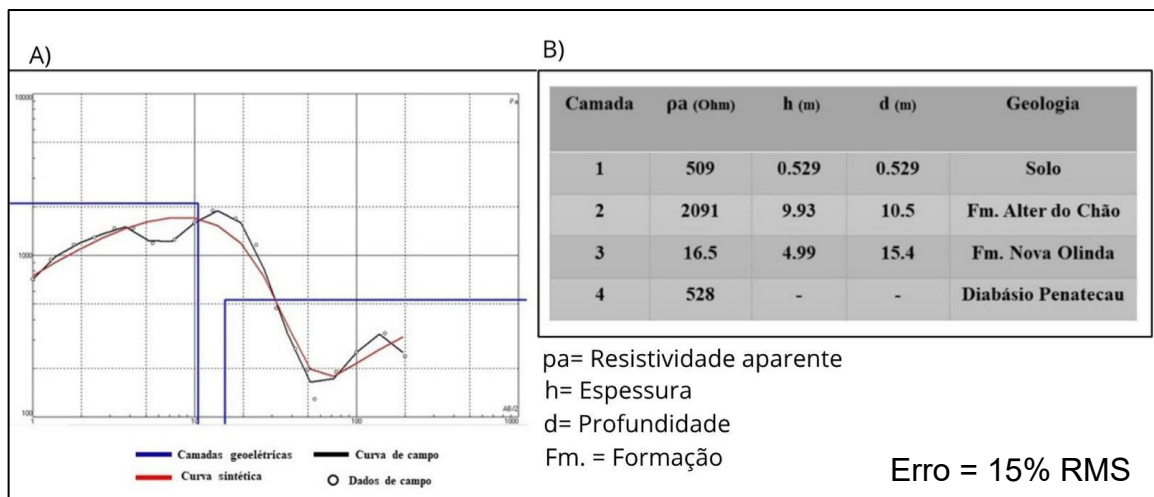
A)

10000

$\rho a$

1000

100

1

10

100

AB/2

1000

Camadas geoelétricas

Curva de campo

Curva sintética

Dados de campo

B)

| Camada | $\rho a$ (Ohm) | h (m) | d (m) | Geologia |
|---|---|---|---|---|
| 1 | 509 | 0.529 | 0.529 | Solo |
| 2 | 2091 | 9.93 | 10.5 | Fm. Alter do Chão |
| 3 | 16.5 | 4.99 | 15.4 | Fm. Nova Olinda |
| 4 | 528 | - | - | Diabásio Penatecau |

pa= Resistividade aparente
h= Espessura
d= Profundidade
Fm. = Formação

Erro = 15% RMS